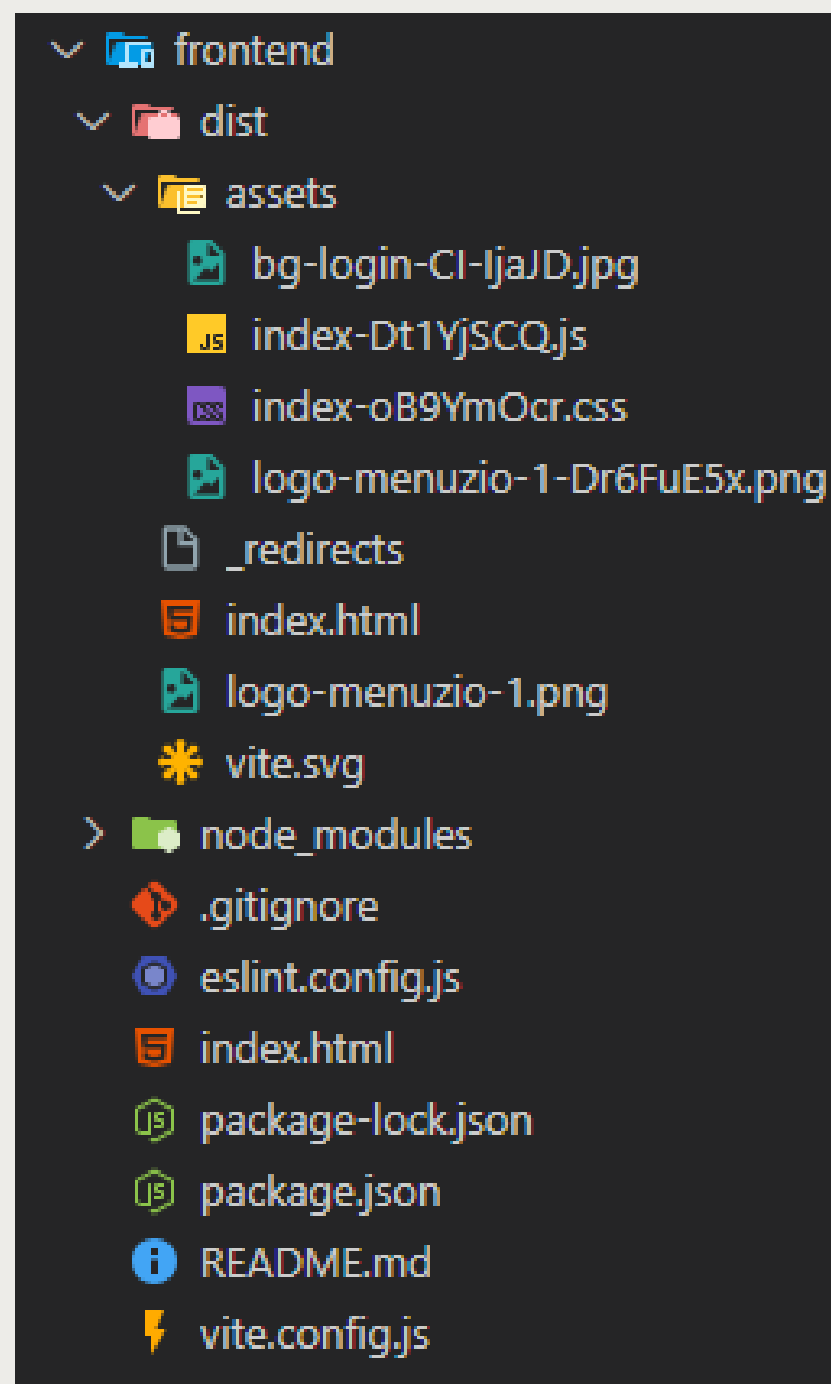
frontend
dist
assets
bg-login-CI-IjaJD.jpg
JS index-Dt1YjSCQ.js
index-oB9YmOcr.css
logo-menuzio-1-Dr6FuE5x.png
_redirects
index.html
logo-menuzio-1.png
vite.svg
node_modules
.gitignore
eslint.config.js
index.html
package-lock.json
package.json
README.md
vite.config.js